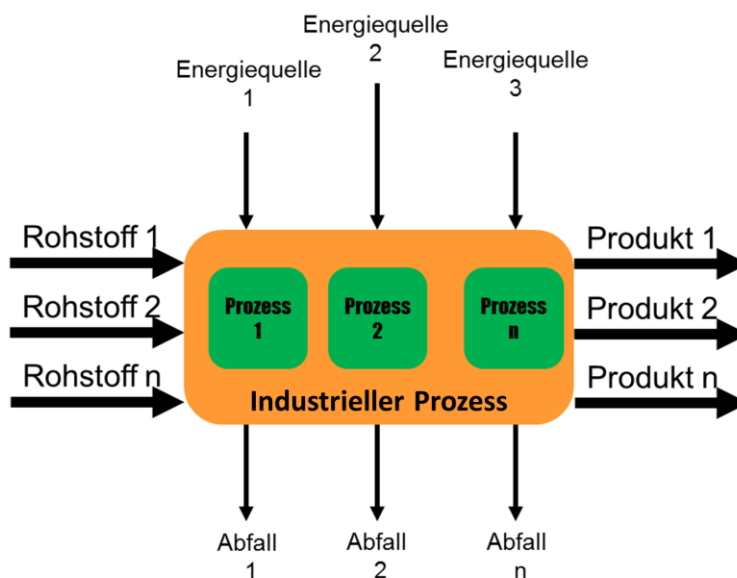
Energiequelle 2

Energiequelle 1

Energiequelle 3

Rohstoff 1

Rohstoff 2

Rohstoff n

Prozess 1

Prozess 2

Prozess n

Industrieller Prozess

Produkt 1

Produkt 2

Produkt n

Abfall 1

Abfall 2

Abfall n